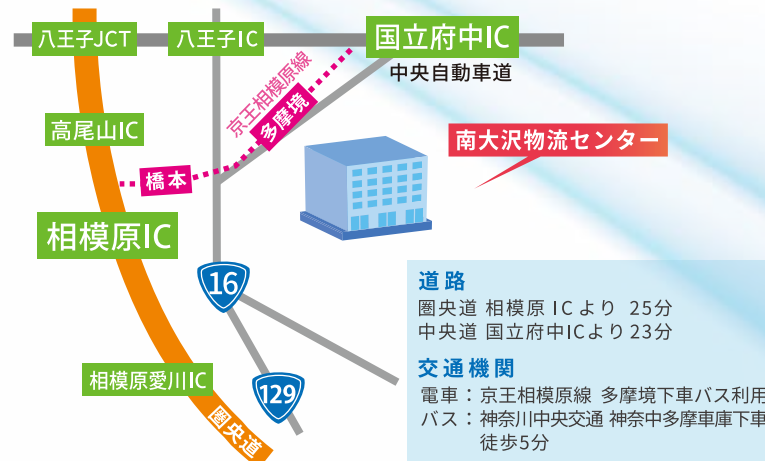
八王子JCT

八王子IC

国立府中IC

中央自動車道

京王相模原線

多摩境

高尾山IC

南大沢物流センター

橋本

相模原IC

16

道路

圏央道 相模原 ICより 25分

中央道 国立府中ICより 23分

交通機関

電車：京王相模原線 多摩境下車バス利用

バス：神奈川中央交通 神奈中多摩車庫下車 徒歩5分

相模原愛川IC

129

圏央道